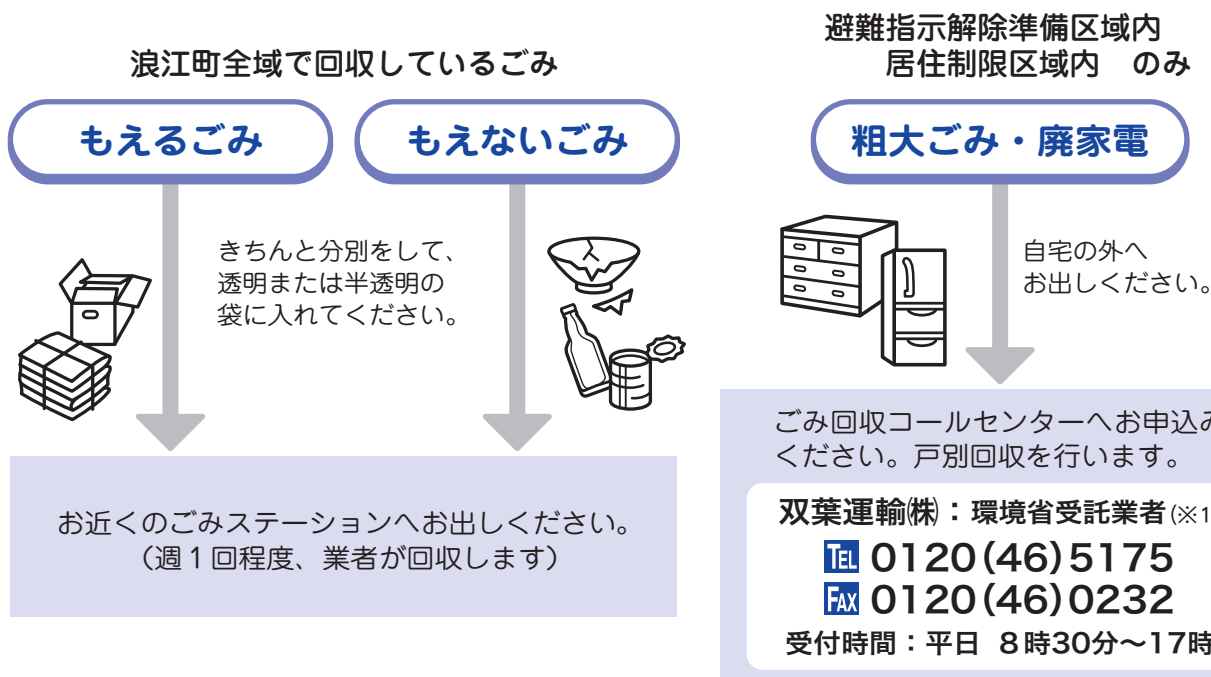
浪江町全域で回収しているごみ

もえるごみ

もえないごみ

きちんと分別をして、透明または半透明の袋に入れてください。

お近くのごみステーションへお出しください。
（週１回程度、業者が回収します）

避難指示解除準備区域内
居住制限区域内　のみ

粗大ごみ・廃家電

自宅の外へお出しください。

ごみ回収コールセンターへお申込み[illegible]ください。戸別回収を行います。

双葉運輸㈱：環境省受託業者(※1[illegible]

TEL 0120(46)5175
FAX 0120(46)0232

受付時間：平日　８時30分〜17時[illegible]